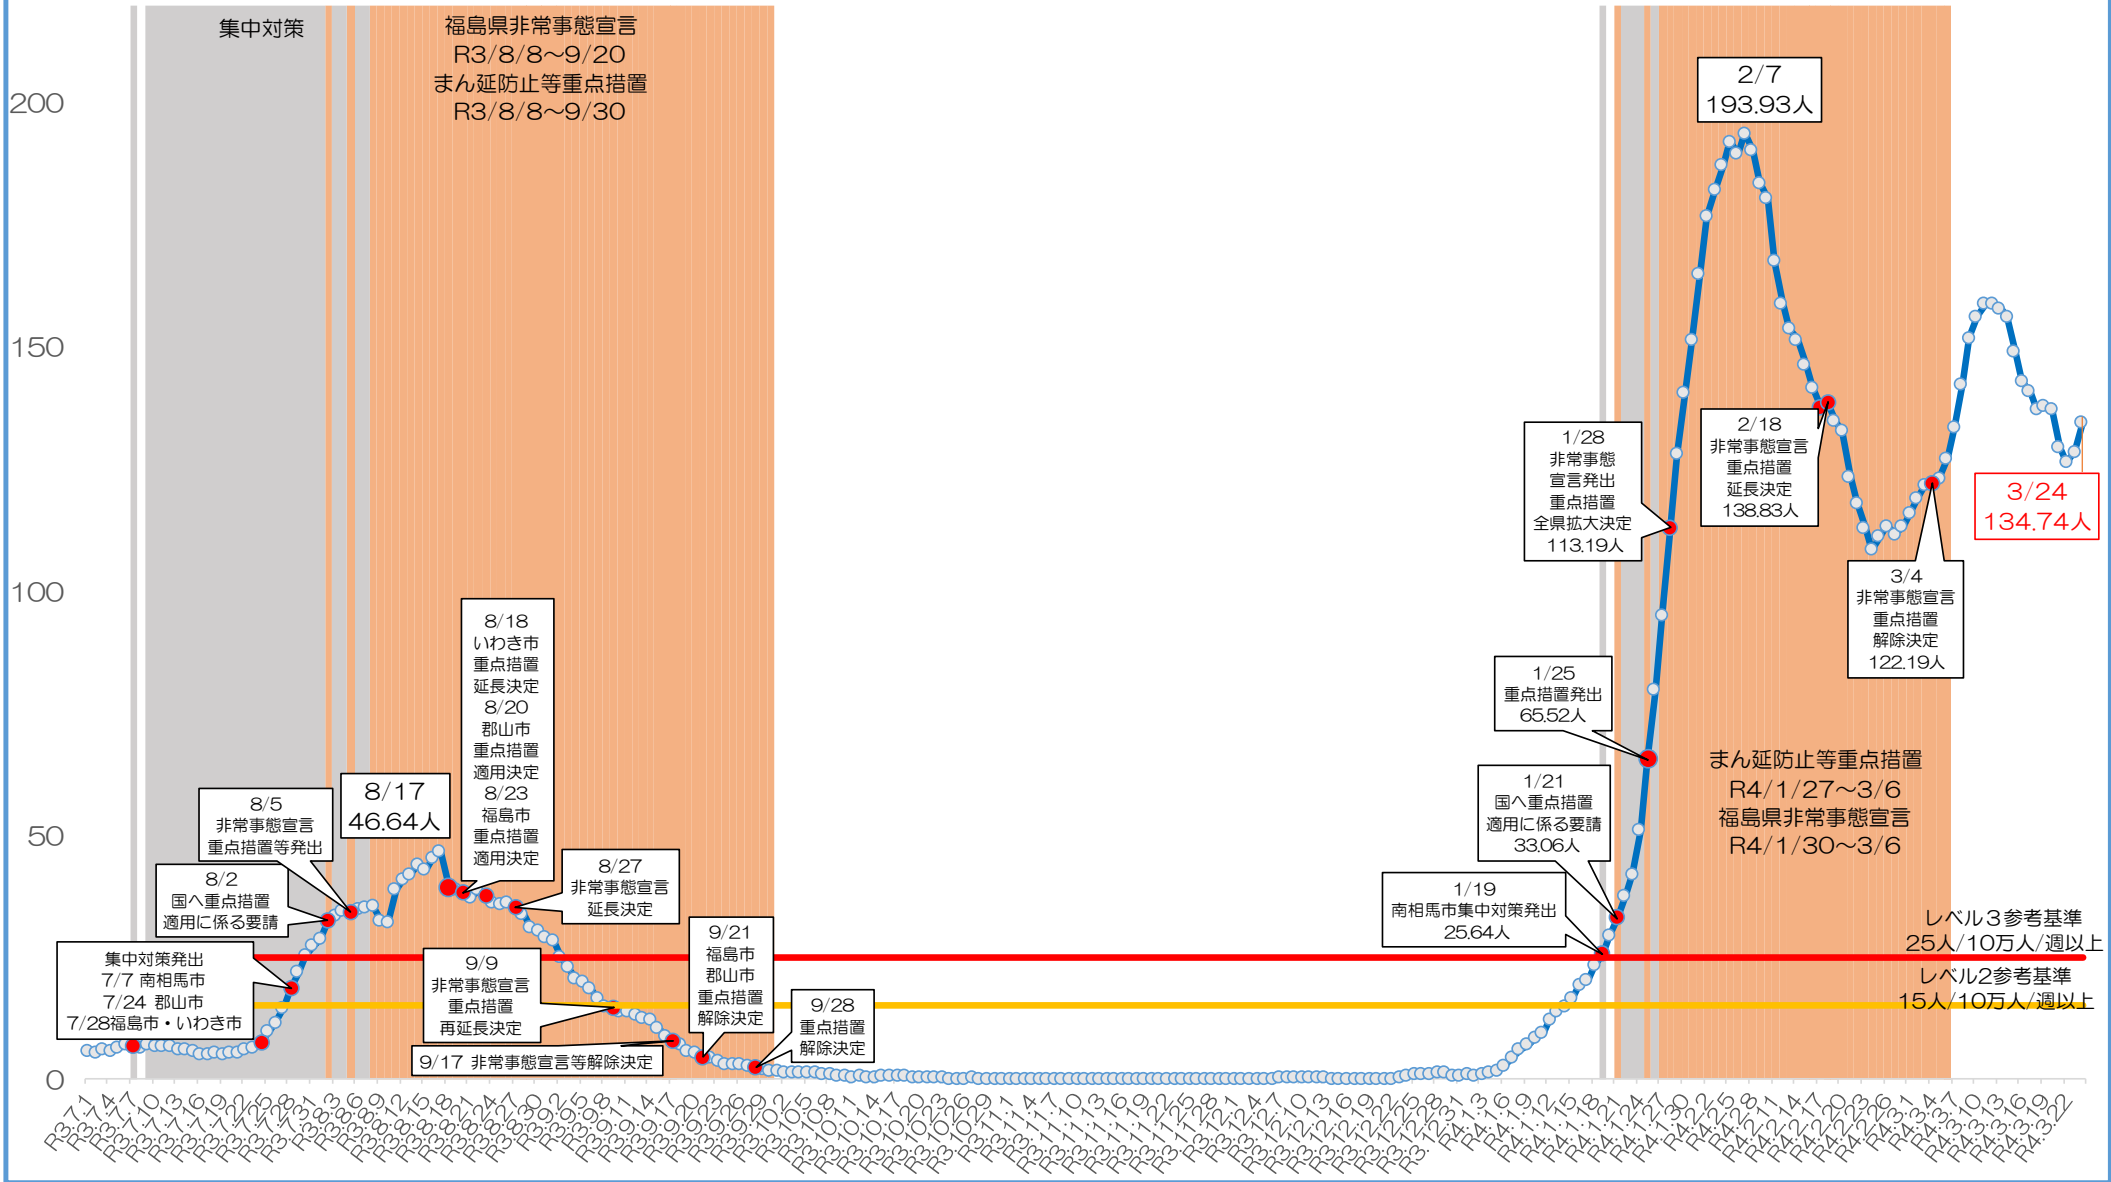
集中対策

福島県非常事態宣言
R3/8/8~9/20
まん延防止等重点措置
R3/8/8~9/30

200
150
100
50
0

2/7
193.93人

1/28
非常事態
宣言発出
重点措置
全県拡大決定
113.19人

2/18
非常事態宣言
重点措置
延長決定
138.83人

3/24
134.74人

3/4
非常事態宣言
重点措置
解除決定
122.19人

8/18
いわき市
重点措置
延長決定
8/20
郡山市
重点措置
適用決定
8/23
福島市
重点措置
適用決定

1/25
重点措置発出
65.52人

まん延防止等重点措置
R4/1/27~3/6
福島県非常事態宣言
R4/1/30~3/6

8/17
46.64人

8/5
非常事態宣言
重点措置等発出

1/21
国へ重点措置
適用に係る要請
33.06人

8/27
非常事態宣言
延長決定

8/2
国へ重点措置
適用に係る要請

1/19
南相馬市集中対策発出
25.64人

9/21
福島市
郡山市
重点措置
解除決定

レベル3参考基準
25人/10万人/週以上

集中対策発出
7/7 南相馬市
7/24 郡山市
7/28福島市・いわき市

9/9
非常事態宣言
重点措置
再延長決定

9/28
重点措置
解除決定

レベル2参考基準
15人/10万人/週以上

9/17 非常事態宣言等解除決定

R3.7.1 R3.7.4 R3.7.7 R3.7.10 R3.7.13 R3.7.16 R3.7.19 R3.7.22 R3.7.25 R3.7.28 R3.7.31 R3.8.3 R3.8.6 R3.8.9 R3.8.12 R3.8.15 R3.8.18 R3.8.21 R3.8.24 R3.8.27 R3.8.30 R3.9.2 R3.9.5 R3.9.8 R3.9.11 R3.9.14 R3.9.17 R3.9.20 R3.9.23 R3.9.26 R3.9.29 R3.10.2 R3.10.5 R3.10.8 R3.10.11 R3.10.14 R3.10.17 R3.10.20 R3.10.23 R3.10.26 R3.10.29 R3.11.1 R3.11.4 R3.11.7 R3.11.10 R3.11.13 R3.11.16 R3.11.19 R3.11.22 R3.11.25 R3.11.28 R3.12.1 R3.12.4 R3.12.7 R3.12.10 R3.12.13 R3.12.16 R3.12.19 R3.12.22 R3.12.25 R3.12.28 R3.12.31 R4.1.3 R4.1.6 R4.1.9 R4.1.12 R4.1.15 R4.1.18 R4.1.21 R4.1.24 R4.1.27 R4.1.30 R4.2.2 R4.2.5 R4.2.8 R4.2.11 R4.2.14 R4.2.17 R4.2.20 R4.2.23 R4.2.26 R4.3.1 R4.3.4 R4.3.7 R4.3.10 R4.3.13 R4.3.16 R4.3.19 R4.3.22